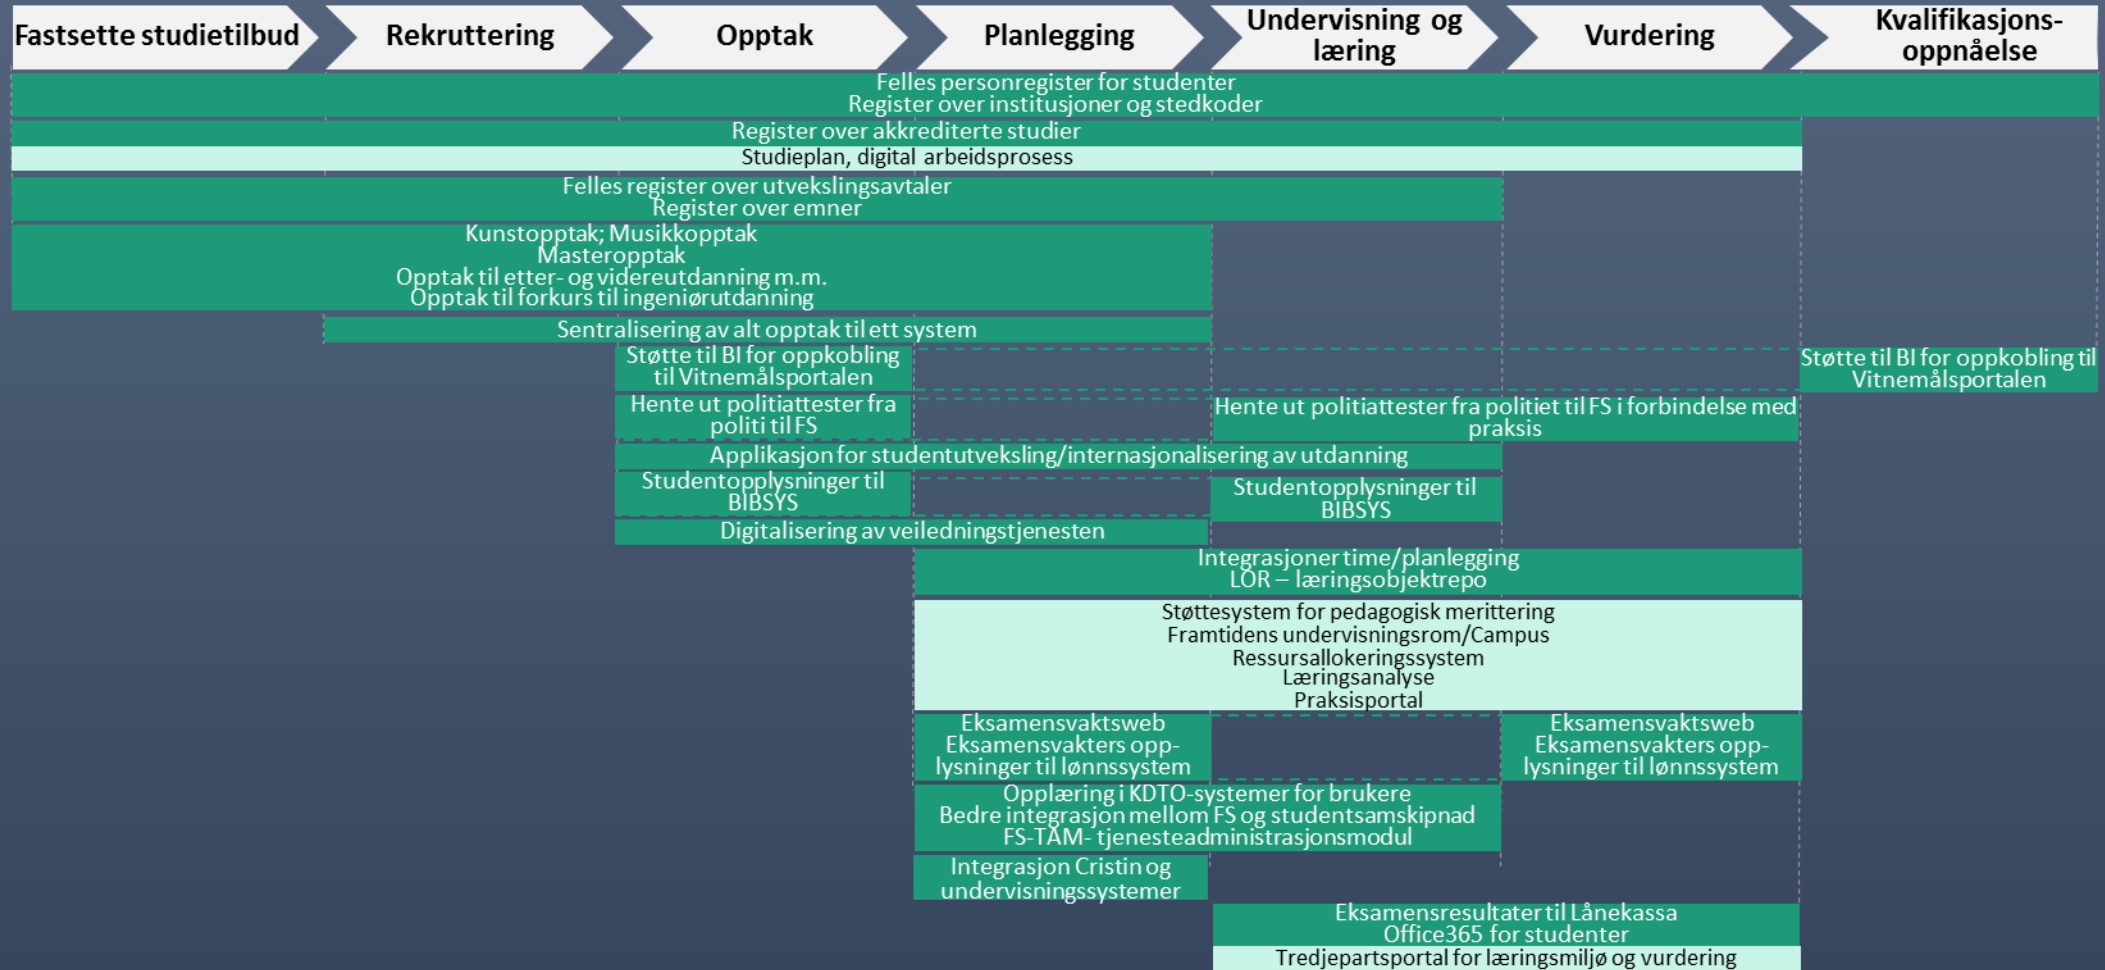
Fastsette studietilbud Rekruttering Opptak Planlegging Undervisning og læring Vurdering Kvalifikasjons-oppnåelse

Felles personregister for studenter
Register over institusjoner og stedkoder

Register over akkrediterte studier

Studieplan, digital arbeidsprosess

Felles register over utvekslingsavtaler
Register over emner

Kunstopptak; Musikkopptak
Masteropptak
Opptak til etter- og videreutdanning m.m.
Opptak til forkurs til ingeniørutdanning

Sentralisering av alt opptak til ett system

Støtte til BI for oppkobling til Vitnemålsportalen

Støtte til BI for oppkobling til Vitnemålsportalen

Hente ut politiattester fra politi til FS

Hente ut politiattester fra politiet til FS i forbindelse med praksis

Applikasjon for studentutveksling/internasjonalisering av utdanning

Studentopplysninger til BIBSYS

Studentopplysninger til BIBSYS

Digitalisering av veiledningstjenesten

Integrasjoner time/planlegging
LOR – læringsobjektrepo

Støttesystem for pedagogisk merittering
Framtidens undervisningsrom/Campus
Ressursallokeringssystem
Læringsanalyse
Praksisportal

Eksamensvaktsweb
Eksamensvakters opp-lysninger til lønnssystem

Eksamensvaktsweb
Eksamensvakters opp-lysninger til lønnssystem

Opplæring i KDTO-systemer for brukere
Bedre integrasjon mellom FS og studentsamskipnad
FS-TAM- tjenesteadministrasjonsmodul

Integrasjon Cristin og undervisningssystemer

Eksamensresultater til Lånekassa
Office365 for studenter

Tredjepartsportal for læringsmiljø og vurdering